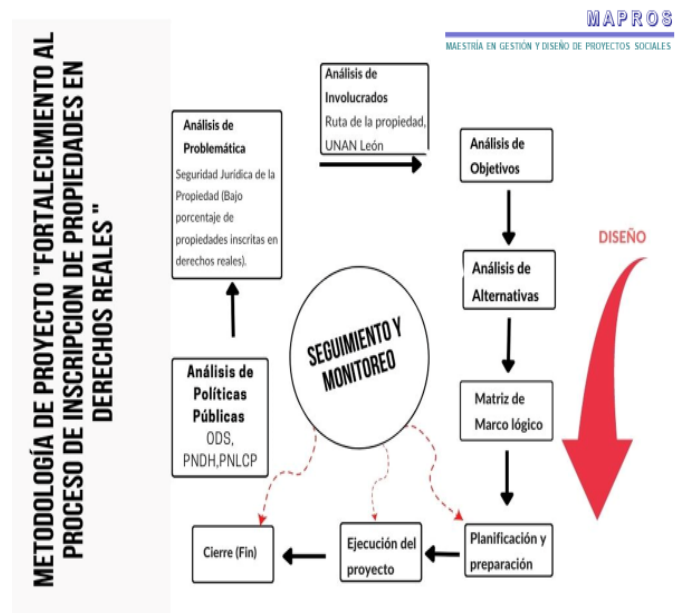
MAPROS
MAESTRÍA EN GESTIÓN Y DISEÑO DE PROYECTOS SOCIALES

METODOLOGÍA DE PROYECTO "FORTALECIMIENTO AL PROCESO DE INSCRIPCION DE PROPIEDADES EN DERECHOS REALES"

Análisis de Problemática
Seguridad Jurídica de la Propiedad (Bajo porcentaje de propiedades inscritas en derechos reales).

Análisis de Involucrados
Ruta de la propiedad, UNAN León

Análisis de Objetivos

DISEÑO

Análisis de Alternativas

SEGUIMIENTO Y MONITOREO

Análisis de Políticas Públicas
ODS, PNDH,PNLCP

Matriz de Marco lógico

Planificación y preparación

Ejecución del proyecto

Cierre (Fin)